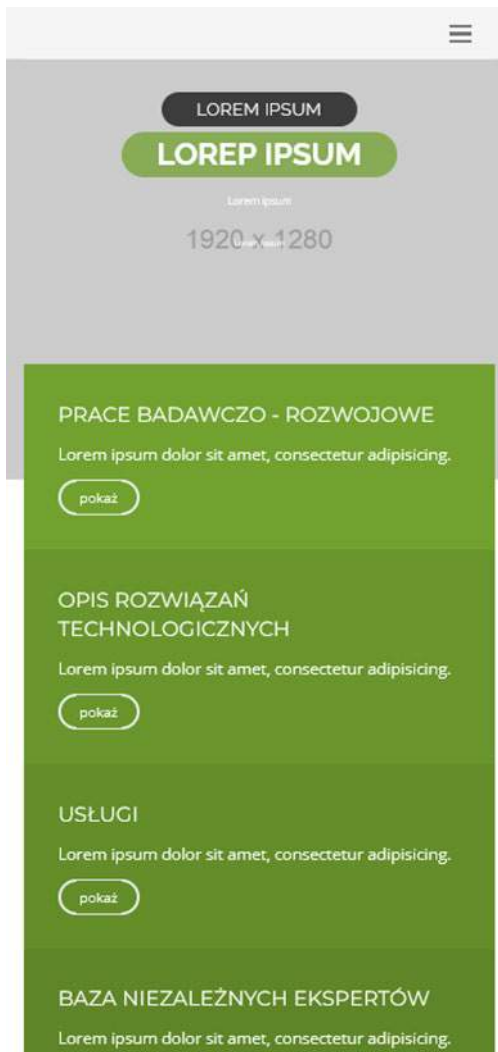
LOREM IPSUM

LOREP IPSUM

Lorem ipsum

1920 x 1280

PRACE BADAWCZO - ROZWOJOWE

Lorem ipsum dolor sit amet, consectetur adipisicing.

pokaż

OPIS ROZWIĄZAŃ TECHNOLOGICZNYCH

Lorem ipsum dolor sit amet, consectetur adipisicing.

pokaż

USŁUGI

Lorem ipsum dolor sit amet, consectetur adipisicing.

pokaż

BAZA NIEZALEŻNYCH EKSPERTÓW

Lorem ipsum dolor sit amet, consectetur adipisicing.